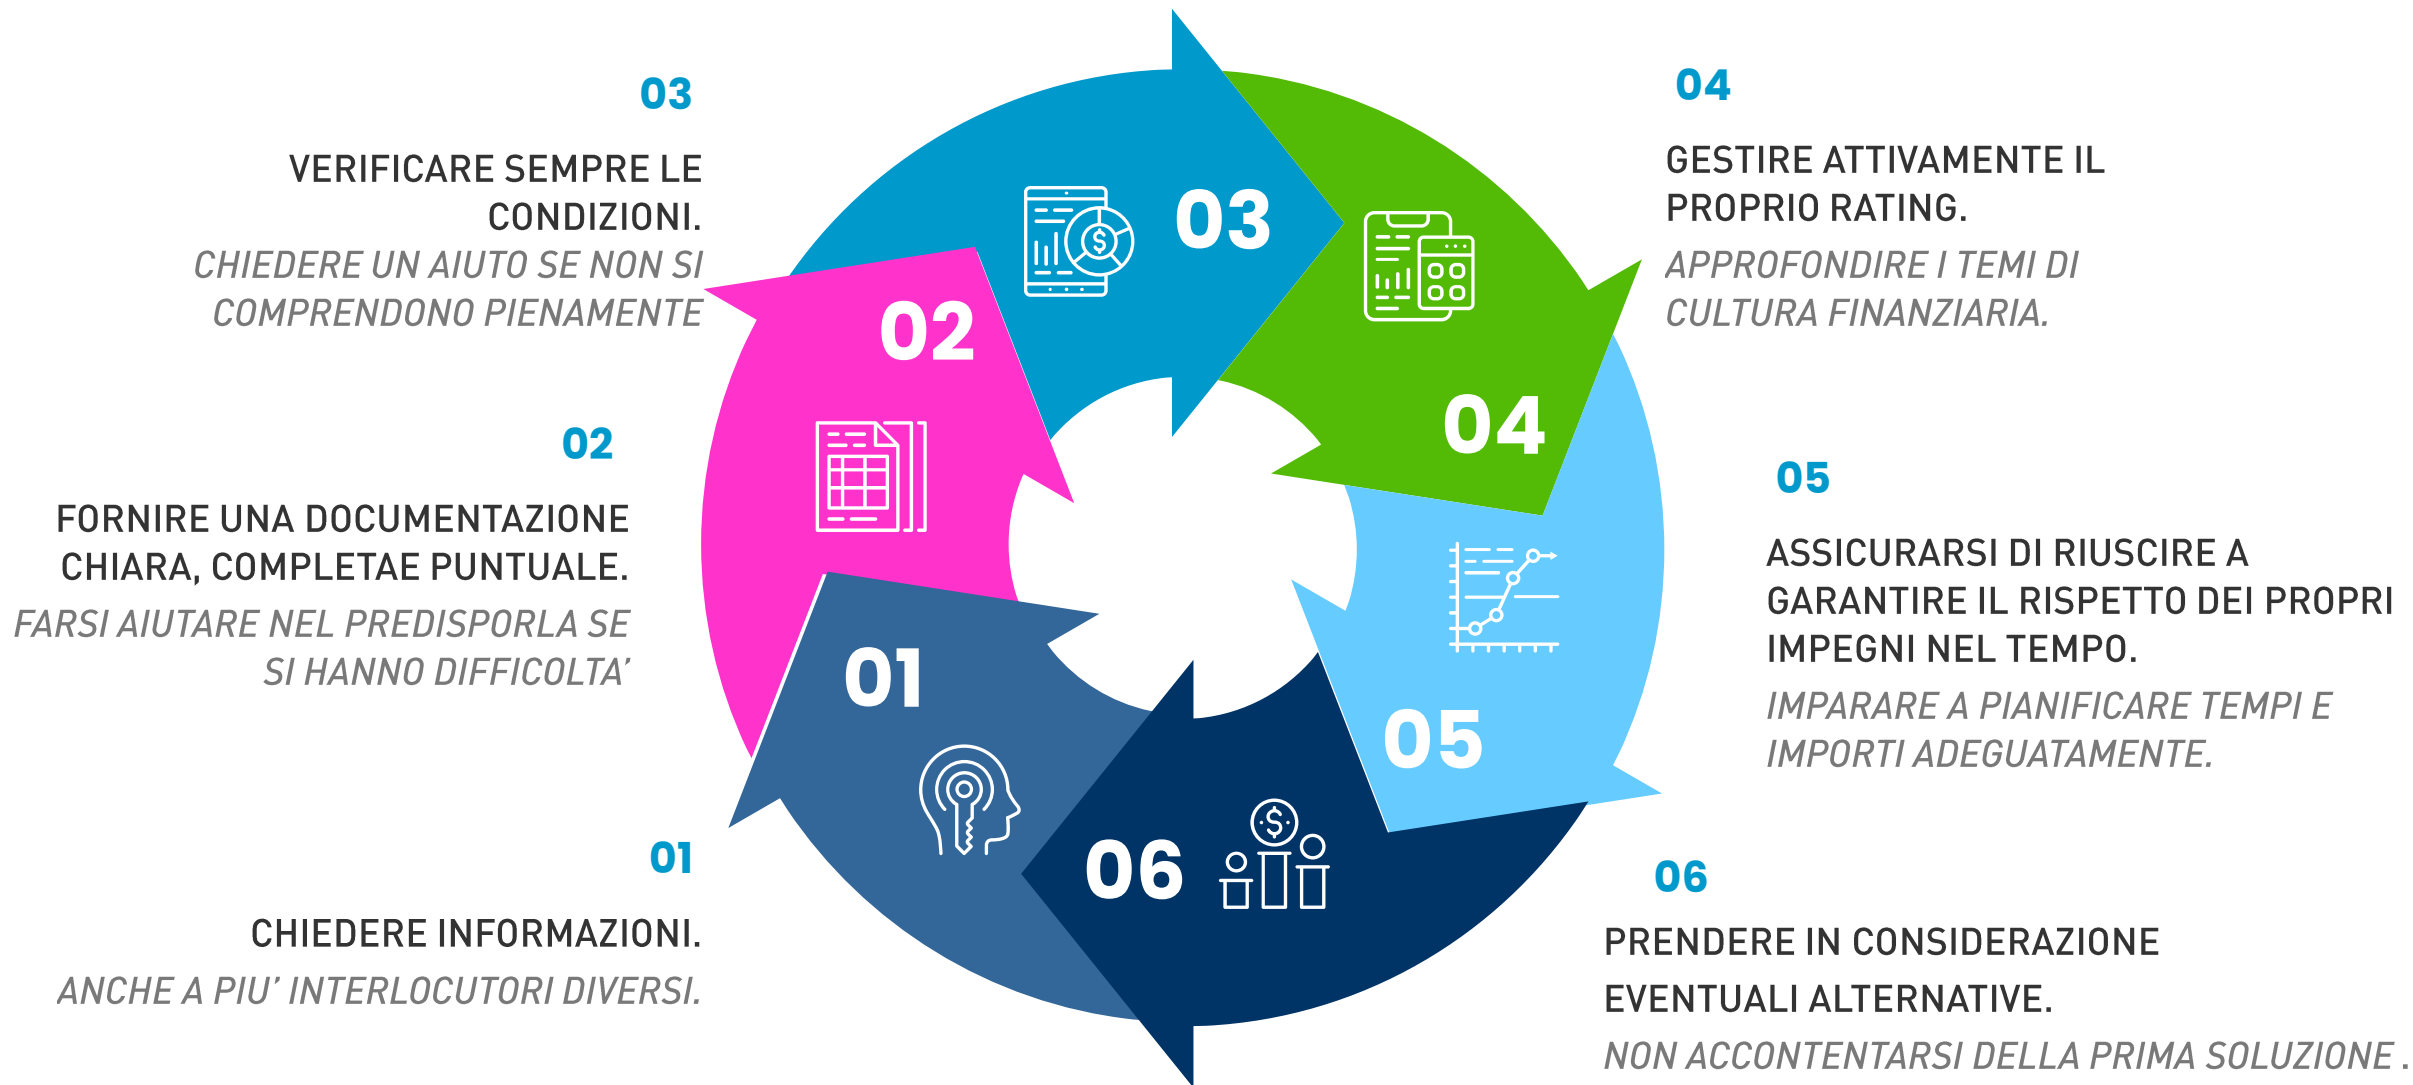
03

VERIFICARE SEMPRE LE CONDIZIONI.

CHIEDERE UN AIUTO SE NON SI COMPRENDONO PIENAMENTE

02

FORNIRE UNA DOCUMENTAZIONE CHIARA, COMPLETAE PUNTUALE.

FARSI AIUTARE NEL PREDISPORLA SE SI HANNO DIFFICOLTA'

01

CHIEDERE INFORMAZIONI.

ANCHE A PIU' INTERLOCUTORI DIVERSI.

03

02

01

06

05

04

$

$

04

GESTIRE ATTIVAMENTE IL PROPRIO RATING.

APPROFONDIRE I TEMI DI CULTURA FINANZIARIA.

05

ASSICURARSI DI RIUSCIRE A GARANTIRE IL RISPETTO DEI PROPRI IMPEGNI NEL TEMPO.

IMPARARE A PIANIFICARE TEMPI E IMPORTI ADEGUATAMENTE.

06

PRENDERE IN CONSIDERAZIONE EVENTUALI ALTERNATIVE.

NON ACCONTENTARSI DELLA PRIMA SOLUZIONE .